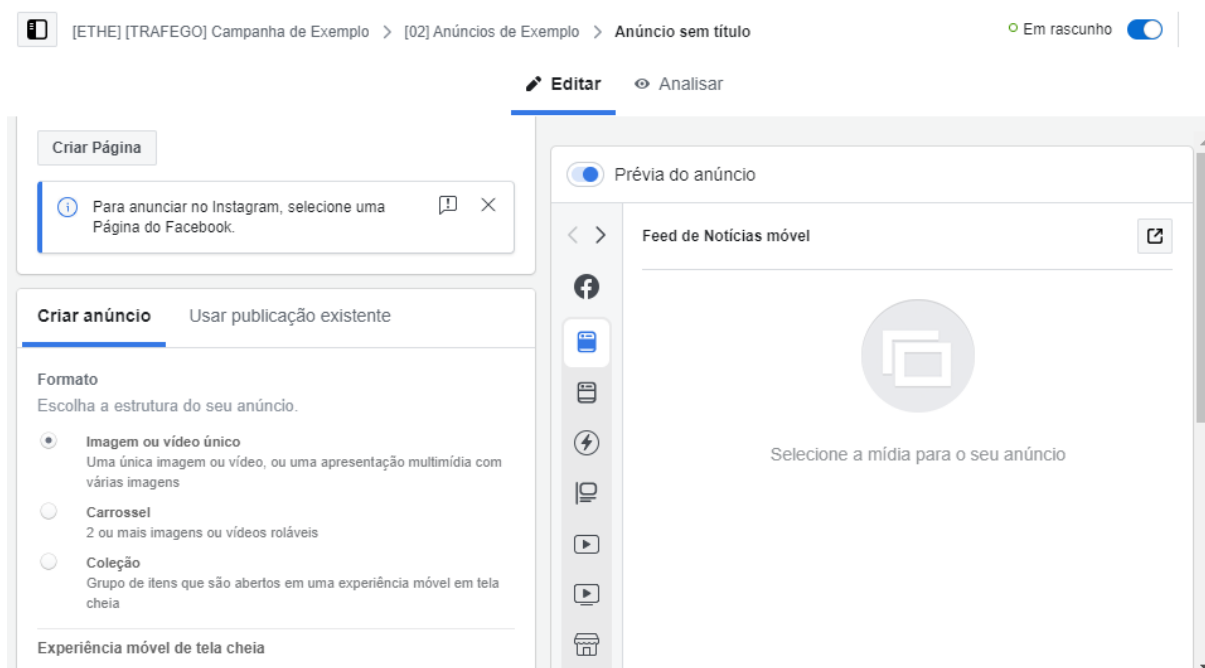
[ETHE] [TRAFEGO] Campanha de Exemplo > [02] Anúncios de Exemplo > Anúncio sem título

Em rascunho

Editar Analisar

Criar Página

Para anunciar no Instagram, selecione uma Página do Facebook.

Criar anúncio Usar publicação existente

Formato

Escolha a estrutura do seu anúncio.

Imagem ou vídeo único
Uma única imagem ou vídeo, ou uma apresentação multimídia com várias imagens

Carrossel
2 ou mais imagens ou vídeos roláveis

Coleção
Grupo de itens que são abertos em uma experiência móvel em tela cheia

Experiência móvel de tela cheia

Prévia do anúncio

Feed de Notícias móvel

Selecione a mídia para o seu anúncio